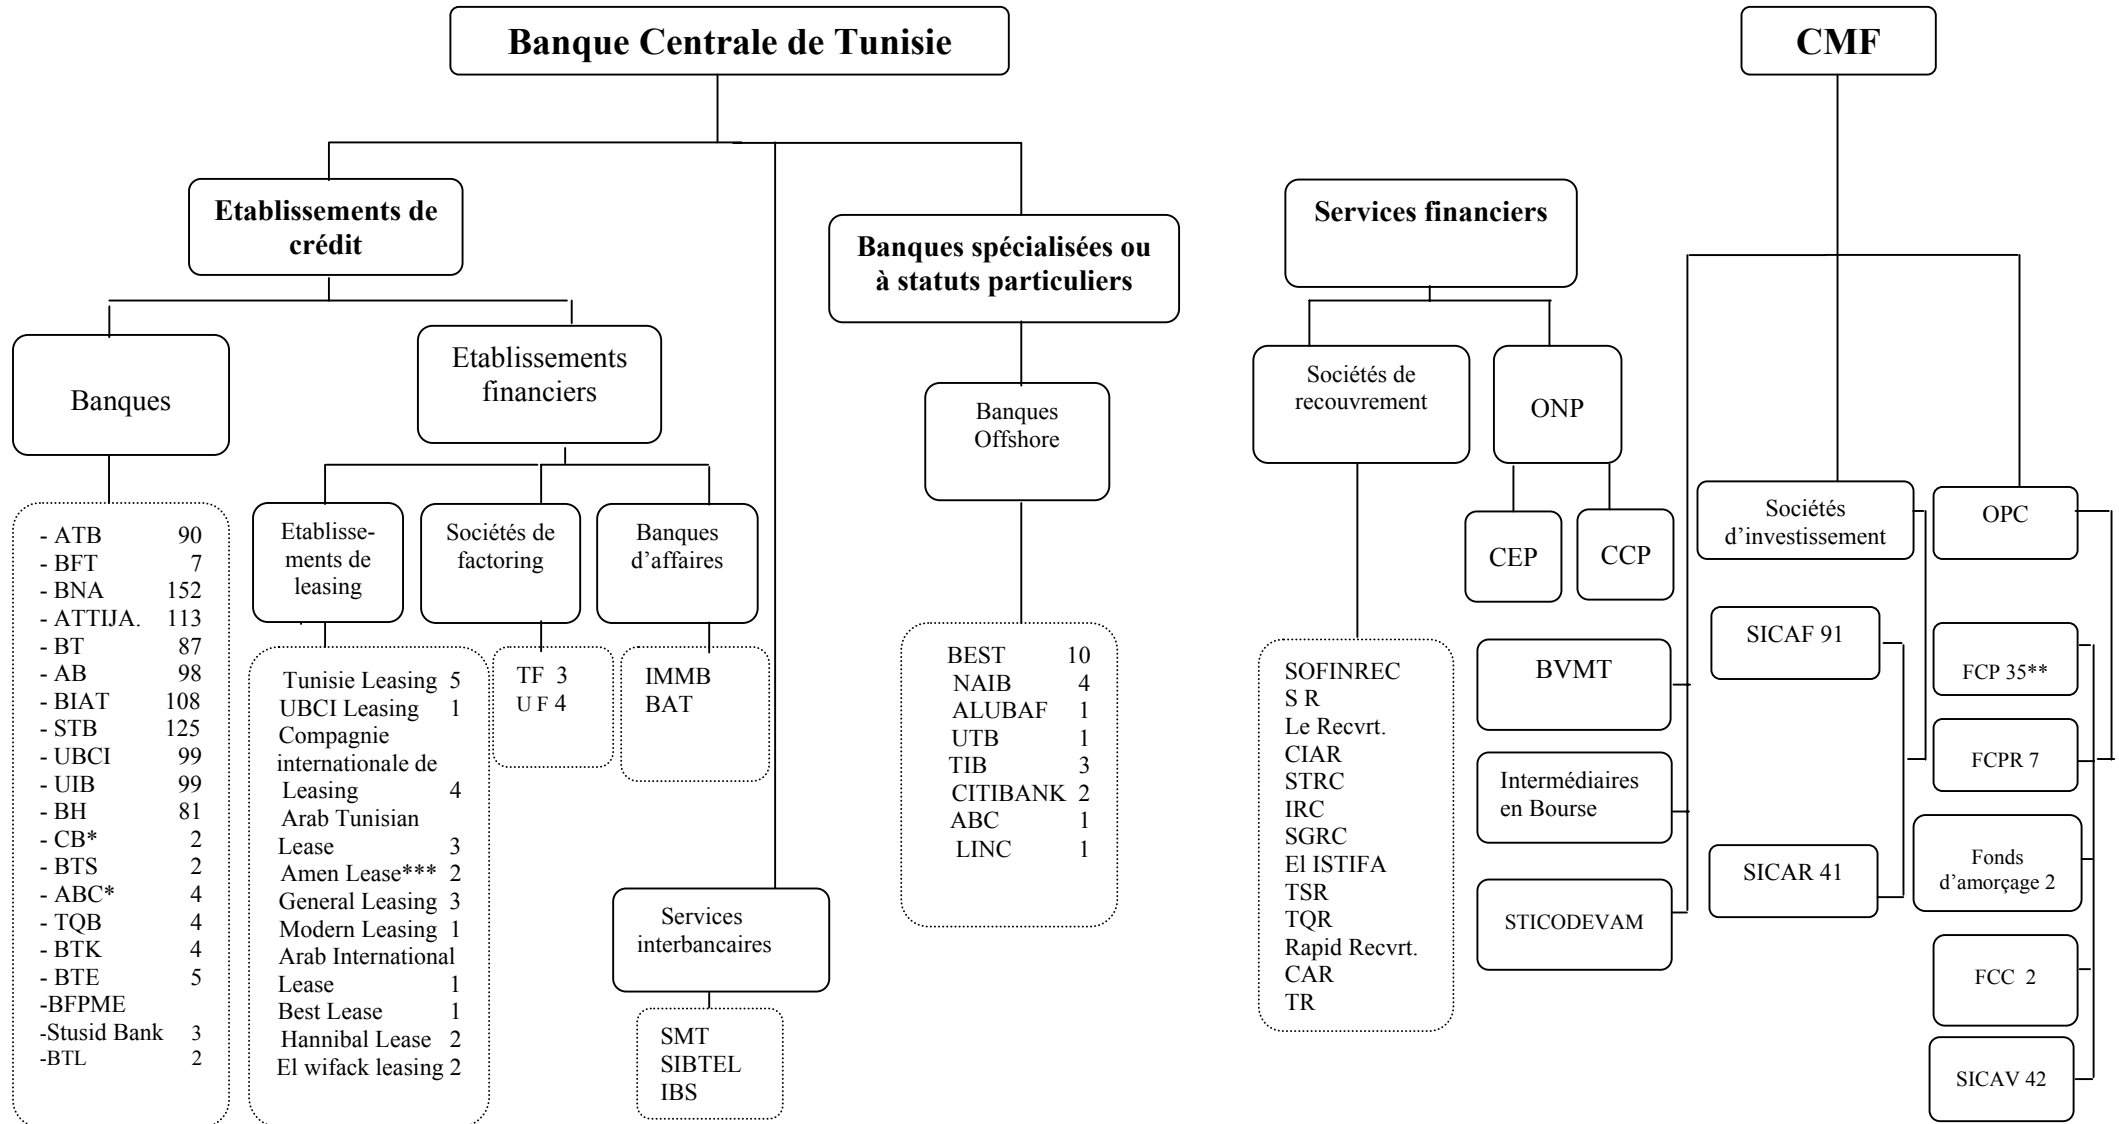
Banque Centrale de Tunisie

CMF

Etablissements de crédit

Banques spécialisées ou à statuts particuliers

Services financiers

Banques

Etablissements financiers

Banques Offshore

Sociétés de recouvrement

ONP

Etablissements de leasing

Sociétés de factoring

Banques d'affaires

CEP

CCP

Sociétés d'investissement

OPC

- ATB 90
- BFT 7
- BNA 152
- ATTIJA. 113
- BT 87
- AB 98
- BIAT 108
- STB 125
- UBCI 99
- UIB 99
- BH 81
- CB* 2
- BTS 2
- ABC* 4
- TQB 4
- BTK 4
- BTE 5
-BFPME
-Stusid Bank 3
-BTL 2

Tunisie Leasing 5
UBCI Leasing 1
Compagnie internationale de Leasing 4
Arab Tunisian Lease 3
Amen Lease*** 2
General Leasing 3
Modern Leasing 1
Arab International Lease 1
Best Lease 1
Hannibal Lease 2
El wifack leasing 2

TF 3
U F 4

IMMB
BAT

BEST 10
NAIB 4
ALUBAF 1
UTB 1
TIB 3
CITIBANK 2
ABC 1
LINC 1

SOFINREC
S R
Le Recvrt.
CIAR
STRC
IRC
SGRC
El ISTIFA
TSR
TQR
Rapid Recvrt.
CAR
TR

BVMT

Intermédiaires en Bourse

STICODEVAM

SICAF 91

SICAR 41

FCP 35**

FCPR 7

Fonds d'amorçage 2

FCC 2

SICAV 42

Services interbancaires

SMT
SIBTEL
IBS